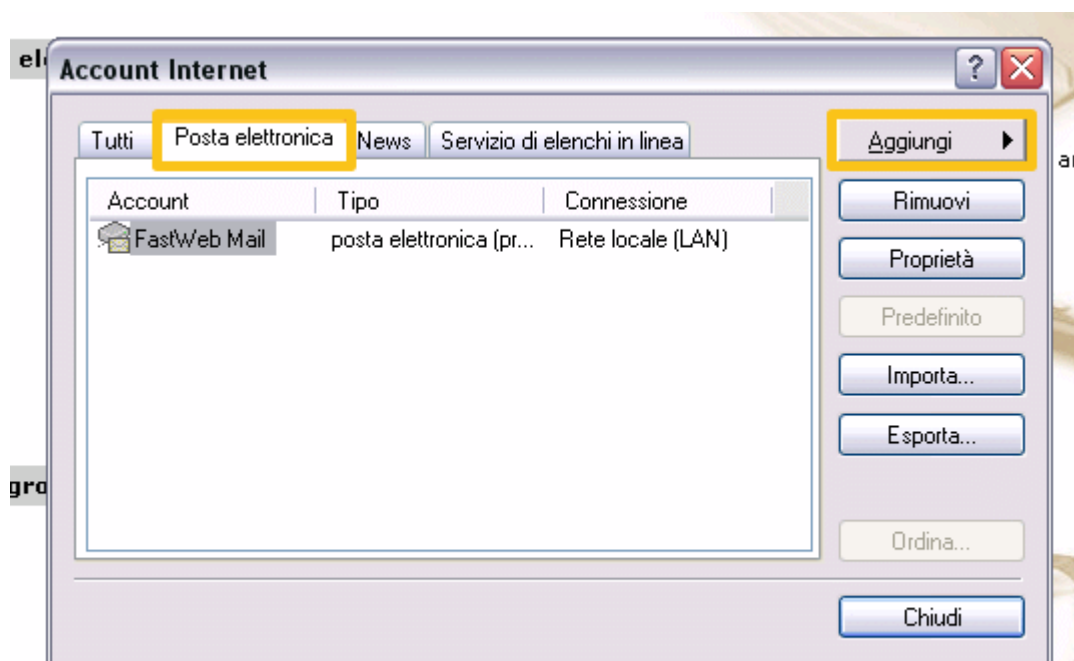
el

Account Internet

?

Tutti | Posta elettronica | News | Servizio di elenchi in linea

| Account | Tipo | Connessione |
|---|---|---|
| FastWeb Mail | posta elettronica (pr... | Rete locale (LAN) |

Aggiungi

Rimuovi

Proprietà

Predefinito

Importa...

Esporta...

Ordina...

Chiudi

ar

gr